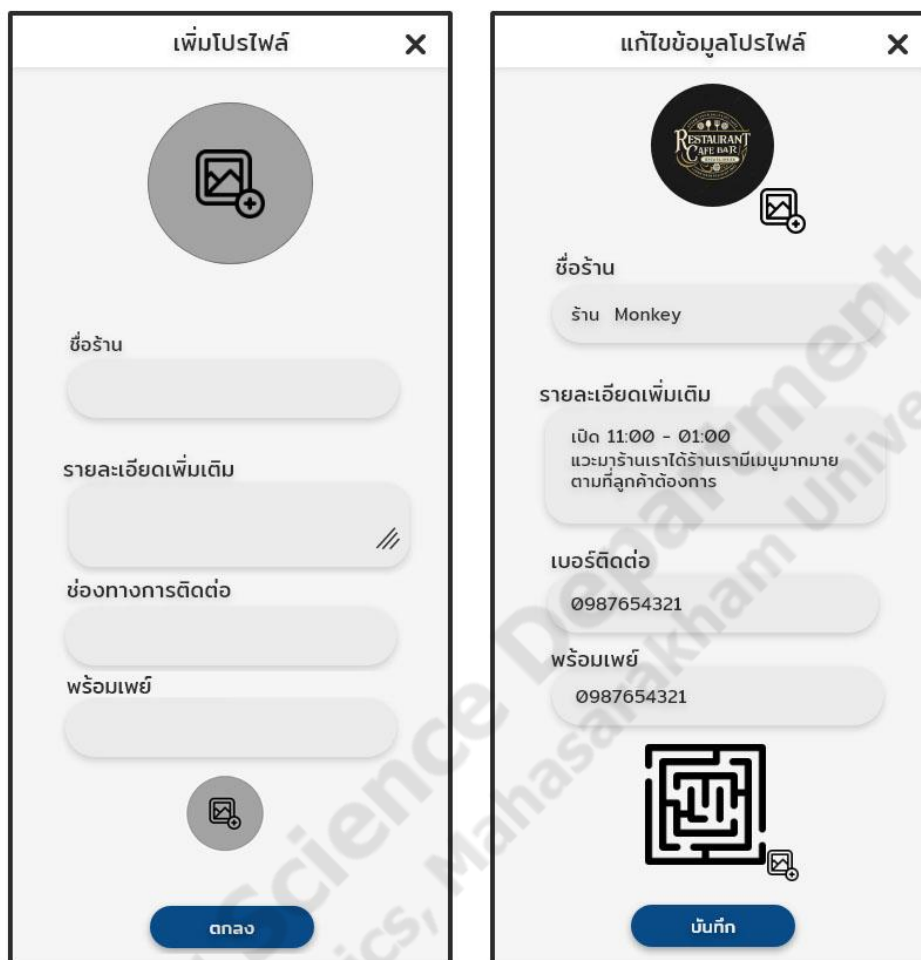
เพิ่มโปรไฟล์ ✕

ชื่อร้าน

รายละเอียดเพิ่มเติม

ช่องทางการติดต่อ

พร้อมเพย์

ตกลง

แก้ไขข้อมูลโปรไฟล์ ✕

RESTAURANT CAFE BAR

ชื่อร้าน

ร้าน Monkey

รายละเอียดเพิ่มเติม

เปิด 11:00 - 01:00
แวะมาร้านเราได้ร้านเรามีเมนูมากมาย ตามที่ลูกค้าต้องการ

เบอร์ติดต่อ

0987654321

พร้อมเพย์

0987654321

บันทึก

Science Department ... Mahasarakham Univ...